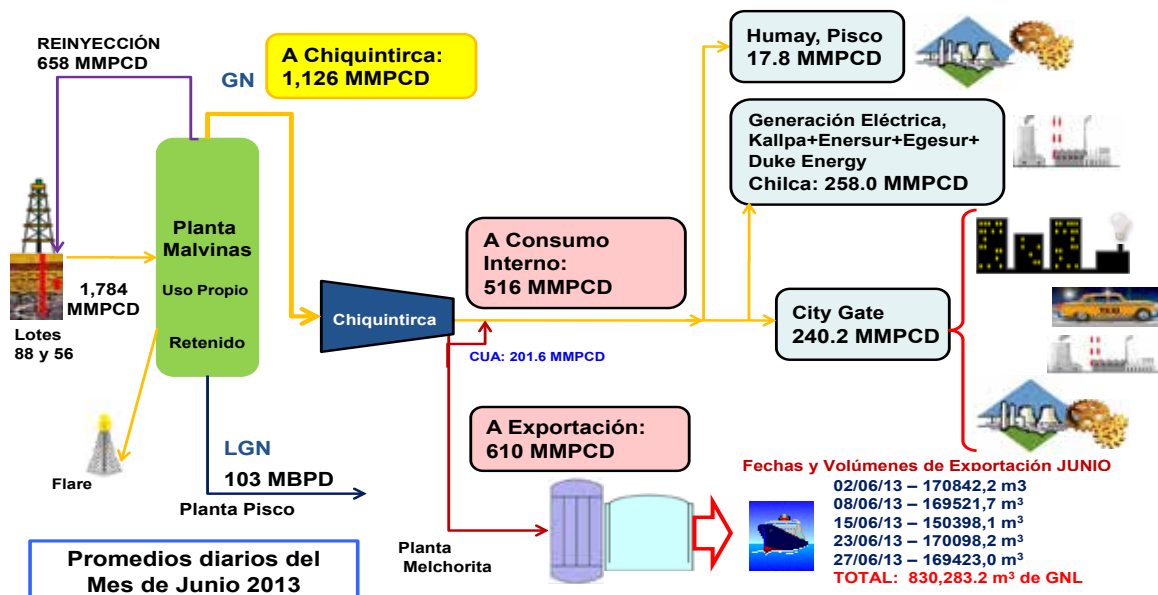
REINYECCIÓN
658 MMPCD

A Chiquintirca:
1,126 MMPCD

GN

Humay, Pisco
17.8 MMPCD

Generación Eléctrica,
Kallpa+Enersur+Egesur+
Duke Energy
Chilca: 258.0 MMPCD

Planta Malvinas
Uso Propio
Retenido

1,784 MMPCD

Lotes
88 y 56

A Consumo Interno:
516 MMPCD

Chiquintirca

City Gate
240.2 MMPCD

CUA: 201.6 MMPCD

Flare

LGN
103 MBPD

Planta Pisco

A Exportación:
610 MMPCD

Fechas y Volúmenes de Exportación JUNIO
02/06/13 – 170842,2 m3
08/06/13 – 169521,7 m³
15/06/13 – 150398,1 m³
23/06/13 – 170098,2 m³
27/06/13 – 169423,0 m³
TOTAL: 830,283.2 m³ de GNL

Planta
Melchorita

Promedios diarios del
Mes de Junio 2013